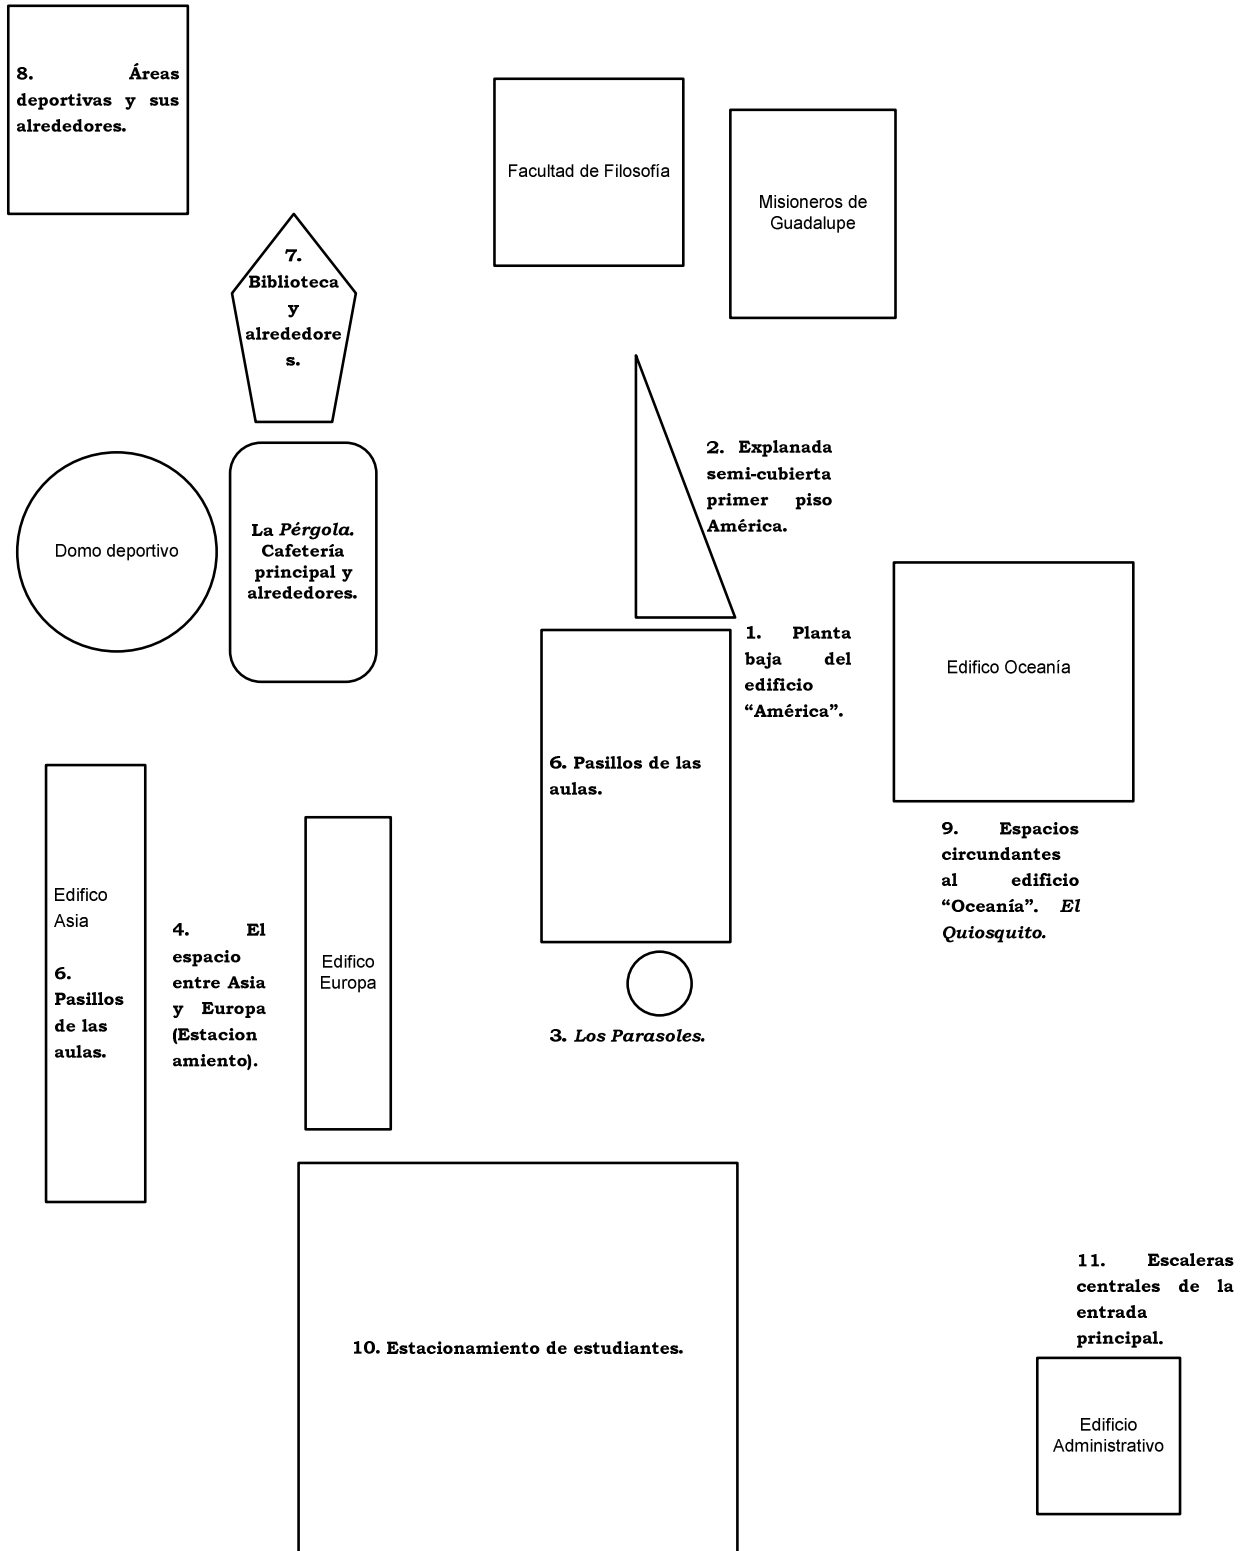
8. Áreas deportivas y sus alrededores.

Facultad de Filosofía

Misioneros de Guadalupe

7. Biblioteca y alrededores.

2. Explanada semi-cubierta primer piso América.

Domo deportivo

La *Pérgola*. Cafetería principal y alrededores.

1. Planta baja del edificio "América".

Edifico Oceanía

6. Pasillos de las aulas.

9. Espacios circundantes al edificio "Oceanía". *El Quiosquito.*

Edifico Asia

6. Pasillos de las aulas.

4. El espacio entre Asia y Europa (Estacionamiento).

Edifico Europa

3. *Los Parasoles.*

10. Estacionamiento de estudiantes.

11. Escaleras centrales de la entrada principal.

Edificio Administrativo